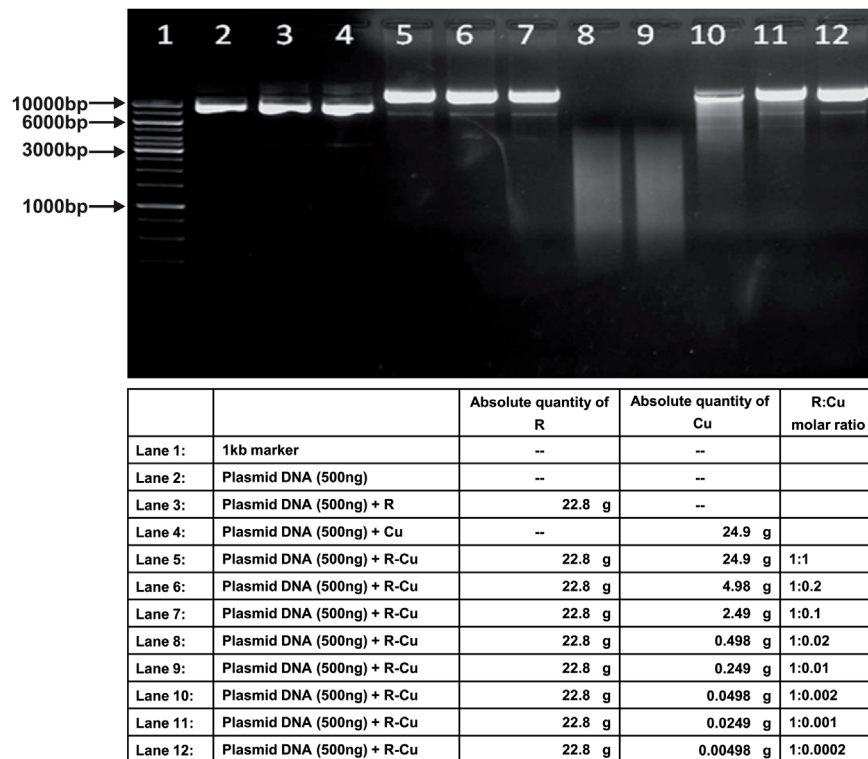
1 2 3 4 5 6 7 8 9 10 11 12

10000bp
6000bp
3000bp
1000bp

| | | Absolute quantity of R | Absolute quantity of Cu | R:Cu molar ratio |
|---|---|---|---|---|
| Lane 1: | 1kb marker | -- | -- | |
| Lane 2: | Plasmid DNA (500ng) | -- | -- | |
| Lane 3: | Plasmid DNA (500ng) + R | 22.8 g | -- | |
| Lane 4: | Plasmid DNA (500ng) + Cu | -- | 24.9 g | |
| Lane 5: | Plasmid DNA (500ng) + R-Cu | 22.8 g | 24.9 g | 1:1 |
| Lane 6: | Plasmid DNA (500ng) + R-Cu | 22.8 g | 4.98 g | 1:0.2 |
| Lane 7: | Plasmid DNA (500ng) + R-Cu | 22.8 g | 2.49 g | 1:0.1 |
| Lane 8: | Plasmid DNA (500ng) + R-Cu | 22.8 g | 0.498 g | 1:0.02 |
| Lane 9: | Plasmid DNA (500ng) + R-Cu | 22.8 g | 0.249 g | 1:0.01 |
| Lane 10: | Plasmid DNA (500ng) + R-Cu | 22.8 g | 0.0498 g | 1:0.002 |
| Lane 11: | Plasmid DNA (500ng) + R-Cu | 22.8 g | 0.0249 g | 1:0.001 |
| Lane 12: | Plasmid DNA (500ng) + R-Cu | 22.8 g | 0.00498 g | 1:0.0002 |